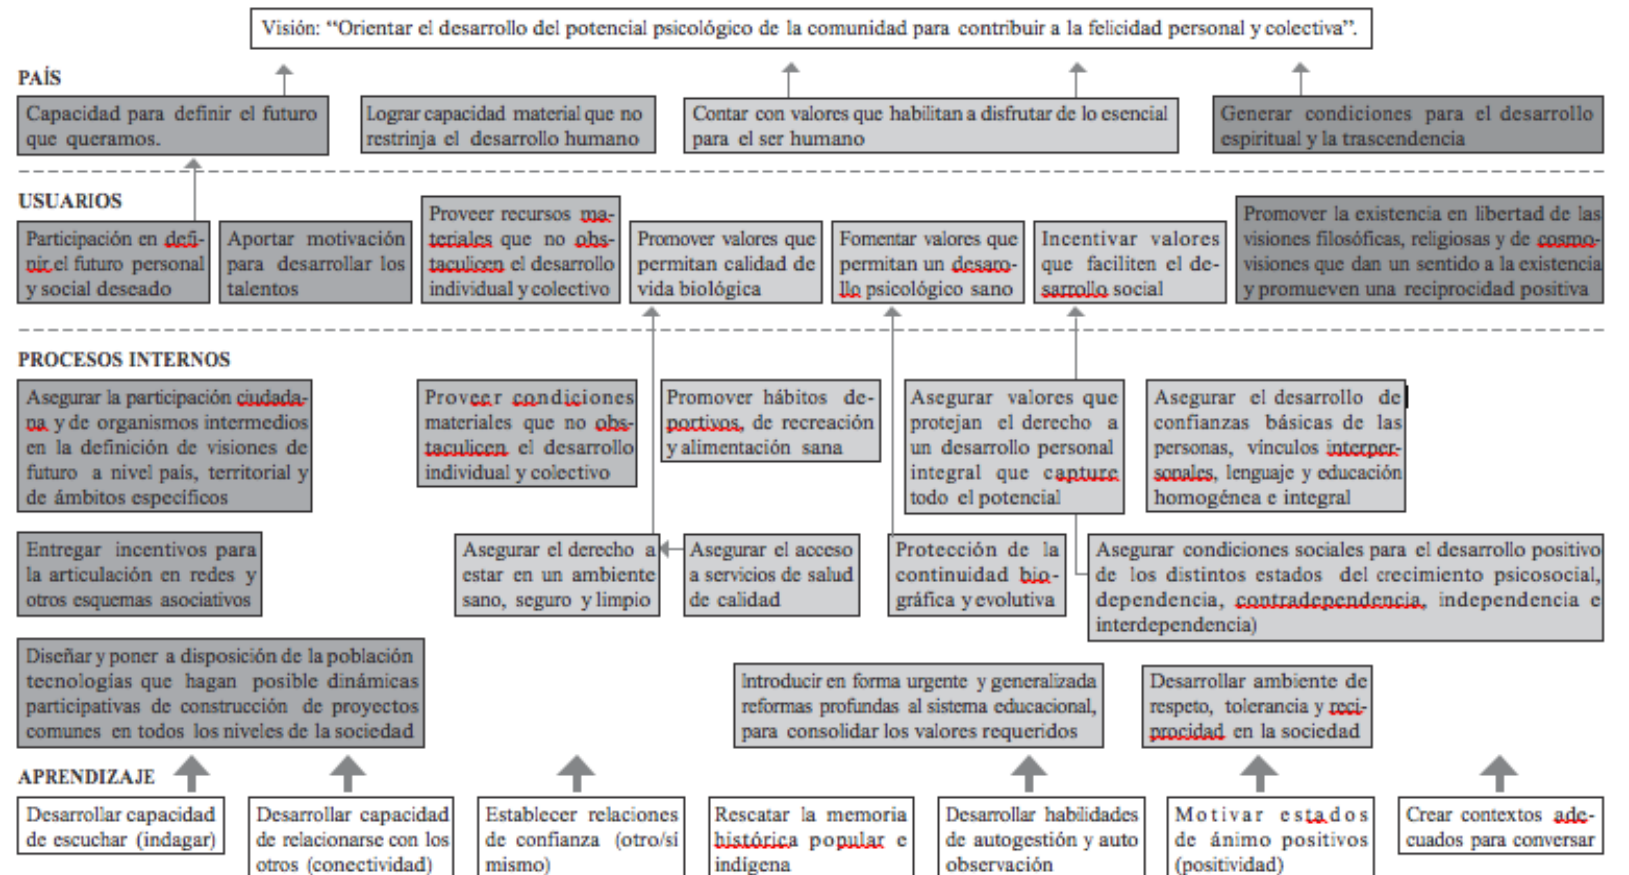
Visión: "Orientar el desarrollo del potencial psicológico de la comunidad para contribuir a la felicidad personal y colectiva".

PAÍS

Capacidad para definir el futuro que queramos.

Lograr capacidad material que no restrinja el desarrollo humano

Contar con valores que habilitan a disfrutar de lo esencial para el ser humano

Generar condiciones para el desarrollo espiritual y la trascendencia

USUARIOS

Participación en definir el futuro personal y social deseado

Aportar motivación para desarrollar los talentos

Proveer recursos materiales que no obstaculicen el desarrollo individual y colectivo

Promover valores que permitan calidad de vida biológica

Fomentar valores que permitan un desarrollo psicológico sano

Incentivar valores que faciliten el desarrollo social

Promover la existencia en libertad de las visiones filosóficas, religiosas y de cosmovisiones que dan un sentido a la existencia y promueven una reciprocidad positiva

PROCESOS INTERNOS

Asegurar la participación ciudadana y de organismos intermedios en la definición de visiones de futuro a nivel país, territorial y de ámbitos específicos

Proveer condiciones materiales que no obstaculicen el desarrollo individual y colectivo

Promover hábitos deportivos, de recreación y alimentación sana

Asegurar valores que protejan el derecho a un desarrollo personal integral que capture todo el potencial

Asegurar el desarrollo de confianzas básicas de las personas, vínculos interpersonales, lenguaje y educación homogénea e integral

Entregar incentivos para la articulación en redes y otros esquemas asociativos

Asegurar el derecho a estar en un ambiente sano, seguro y limpio

Asegurar el acceso a servicios de salud de calidad

Protección de la continuidad biográfica y evolutiva

Asegurar condiciones sociales para el desarrollo positivo de los distintos estados del crecimiento psicosocial, dependencia, contradependencia, independencia e interdependencia)

Diseñar y poner a disposición de la población tecnologías que hagan posible dinámicas participativas de construcción de proyectos comunes en todos los niveles de la sociedad

Introducir en forma urgente y generalizada reformas profundas al sistema educacional, para consolidar los valores requeridos

Desarrollar ambiente de respeto, tolerancia y reciprocidad en la sociedad

APRENDIZAJE

Desarrollar capacidad de escuchar (indagar)

Desarrollar capacidad de relacionarse con los otros (conectividad)

Establecer relaciones de confianza (otro/si mismo)

Rescatar la memoria histórica popular e indígena

Desarrollar habilidades de autogestión y auto observación

Motivar estados de ánimo positivos (positividad)

Crear contextos adecuados para conversar